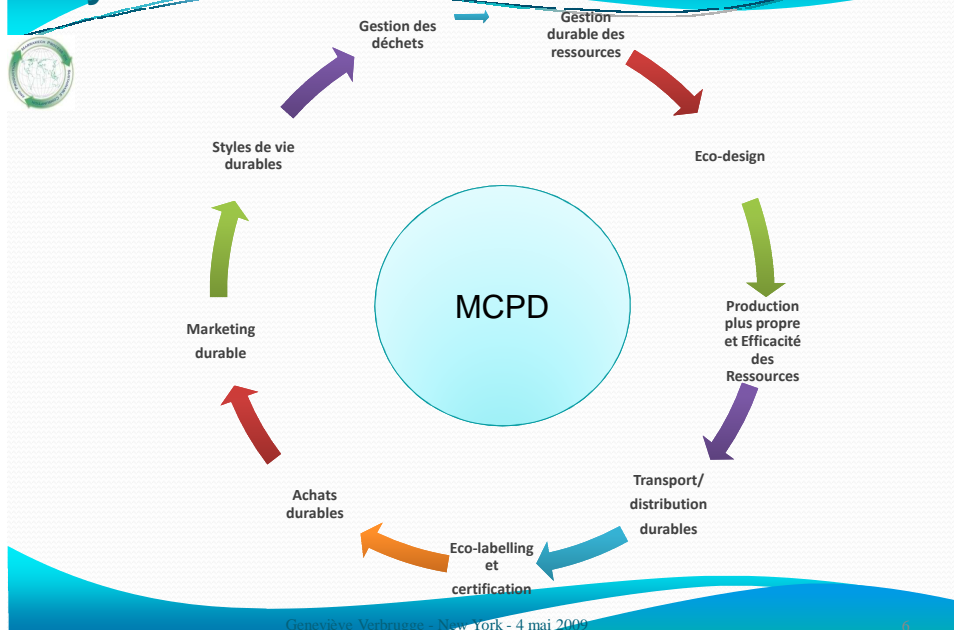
Gestion des déchets

Gestion durable des ressources

Eco-design

Production plus propre et Efficacité des Ressources

Transport/ distribution durables

Eco-labelling et certification

Achats durables

Marketing durable

Styles de vie durables

MCPD

Geneviève Verbrugge - New York - 4 mai 2009

9